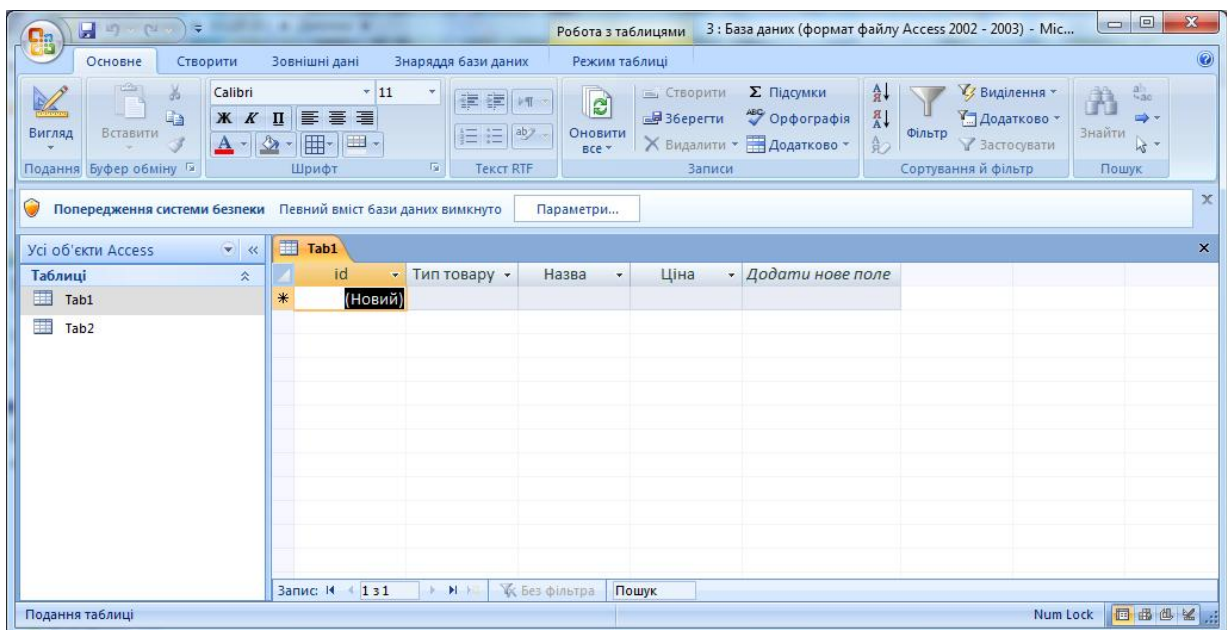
Робота з таблицями 3 : База даних (формат файлу Access 2002 - 2003) - Mic...

Основне Створити Зовнішні дані Знаряддя бази даних Режим таблиці

Вигляд Вставити Calibri 11 Ж К Ч Оновити все Створити Зберегти Видалити Підсумки Орфографія Додатково Фільтр Виділення Додатково Застосувати Знайти

Подання Буфер обміну Шрифт Текст RTF Записи Сортування й фільтр Пошук

Попередження системи безпеки Певний вміст бази даних вимкнуто Параметри...

Усі об'єкти Access

Таблиці

Tab1

Tab2

Tab1

| id | Тип товару | Назва | Ціна | Додати нове поле |
|---|---|---|---|---|
| (Новий) | | | | |

Запис: 1 з 1 Без фільтра Пошук

Подання таблиці Num Lock